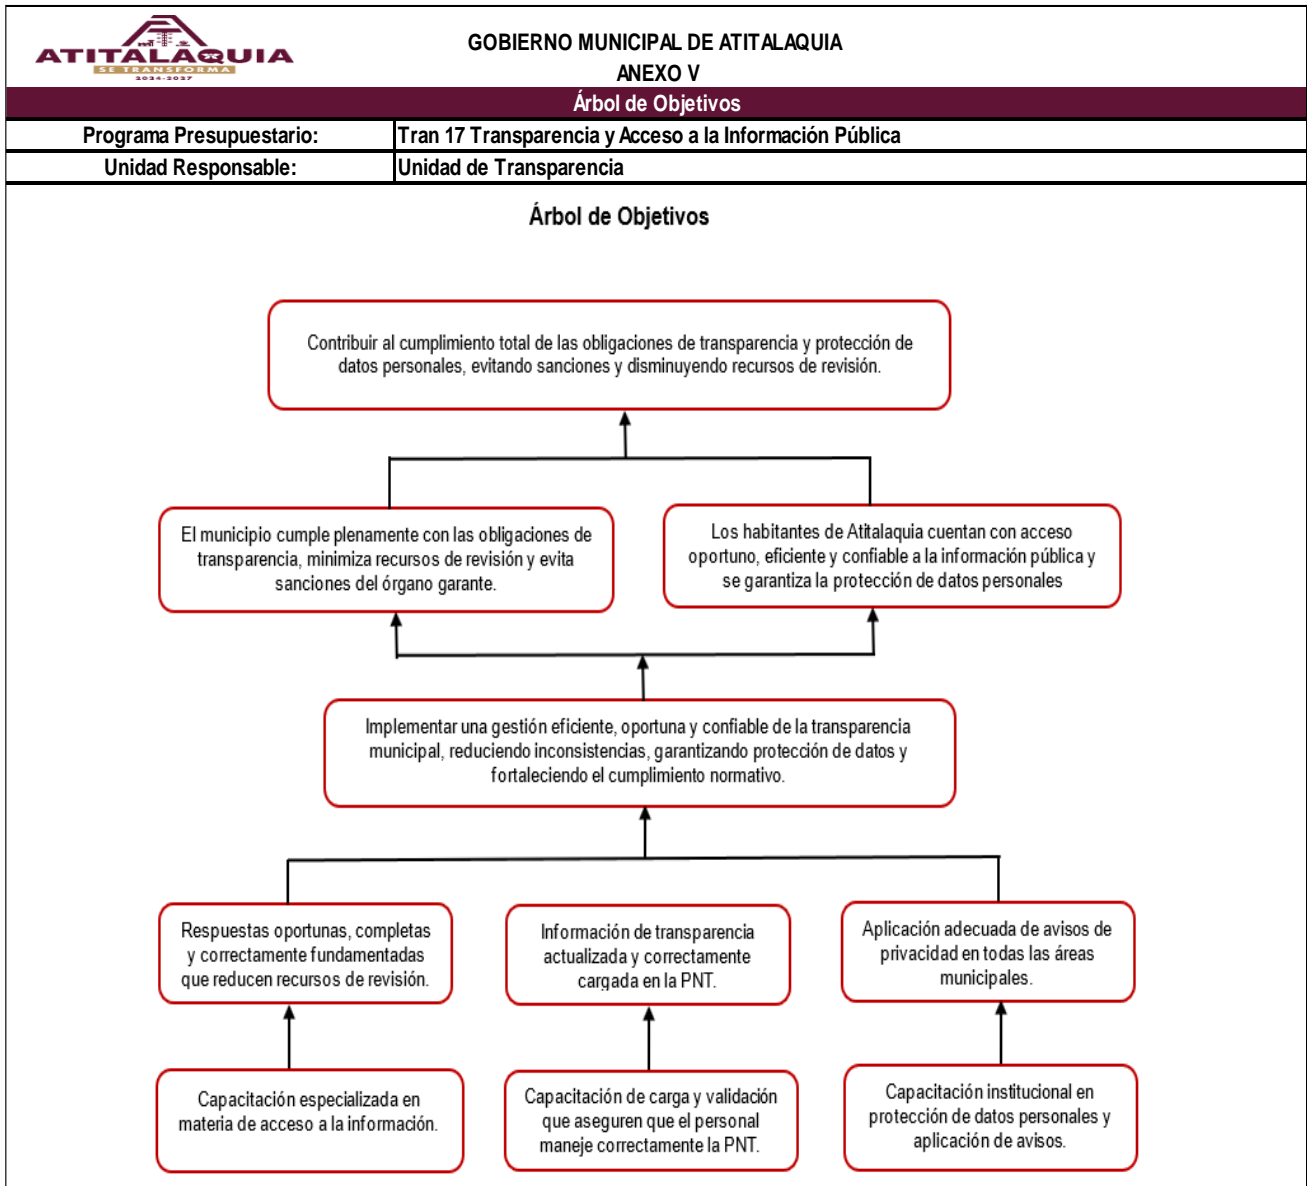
ATITALAQUIA
SE TRANSFORMA
2024-2027

GOBIERNO MUNICIPAL DE ATITALAQUIA
ANEXO V
Árbol de Objetivos

| Programa Presupuestario: | Tran 17 Transparencia y Acceso a la Información Pública |
|---|---|
| Unidad Responsable: | Unidad de Transparencia |

Árbol de Objetivos

Contribuir al cumplimiento total de las obligaciones de transparencia y protección de datos personales, evitando sanciones y disminuyendo recursos de revisión.

El municipio cumple plenamente con las obligaciones de transparencia, minimiza recursos de revisión y evita sanciones del órgano garante.

Los habitantes de Atitalaquia cuentan con acceso oportuno, eficiente y confiable a la información pública y se garantiza la protección de datos personales

Implementar una gestión eficiente, oportuna y confiable de la transparencia municipal, reduciendo inconsistencias, garantizando protección de datos y fortaleciendo el cumplimiento normativo.

Respuestas oportunas, completas y correctamente fundamentadas que reducen recursos de revisión.

Información de transparencia actualizada y correctamente cargada en la PNT.

Aplicación adecuada de avisos de privacidad en todas las áreas municipales.

Capacitación especializada en materia de acceso a la información.

Capacitación de carga y validación que aseguren que el personal maneje correctamente la PNT.

Capacitación institucional en protección de datos personales y aplicación de avisos.